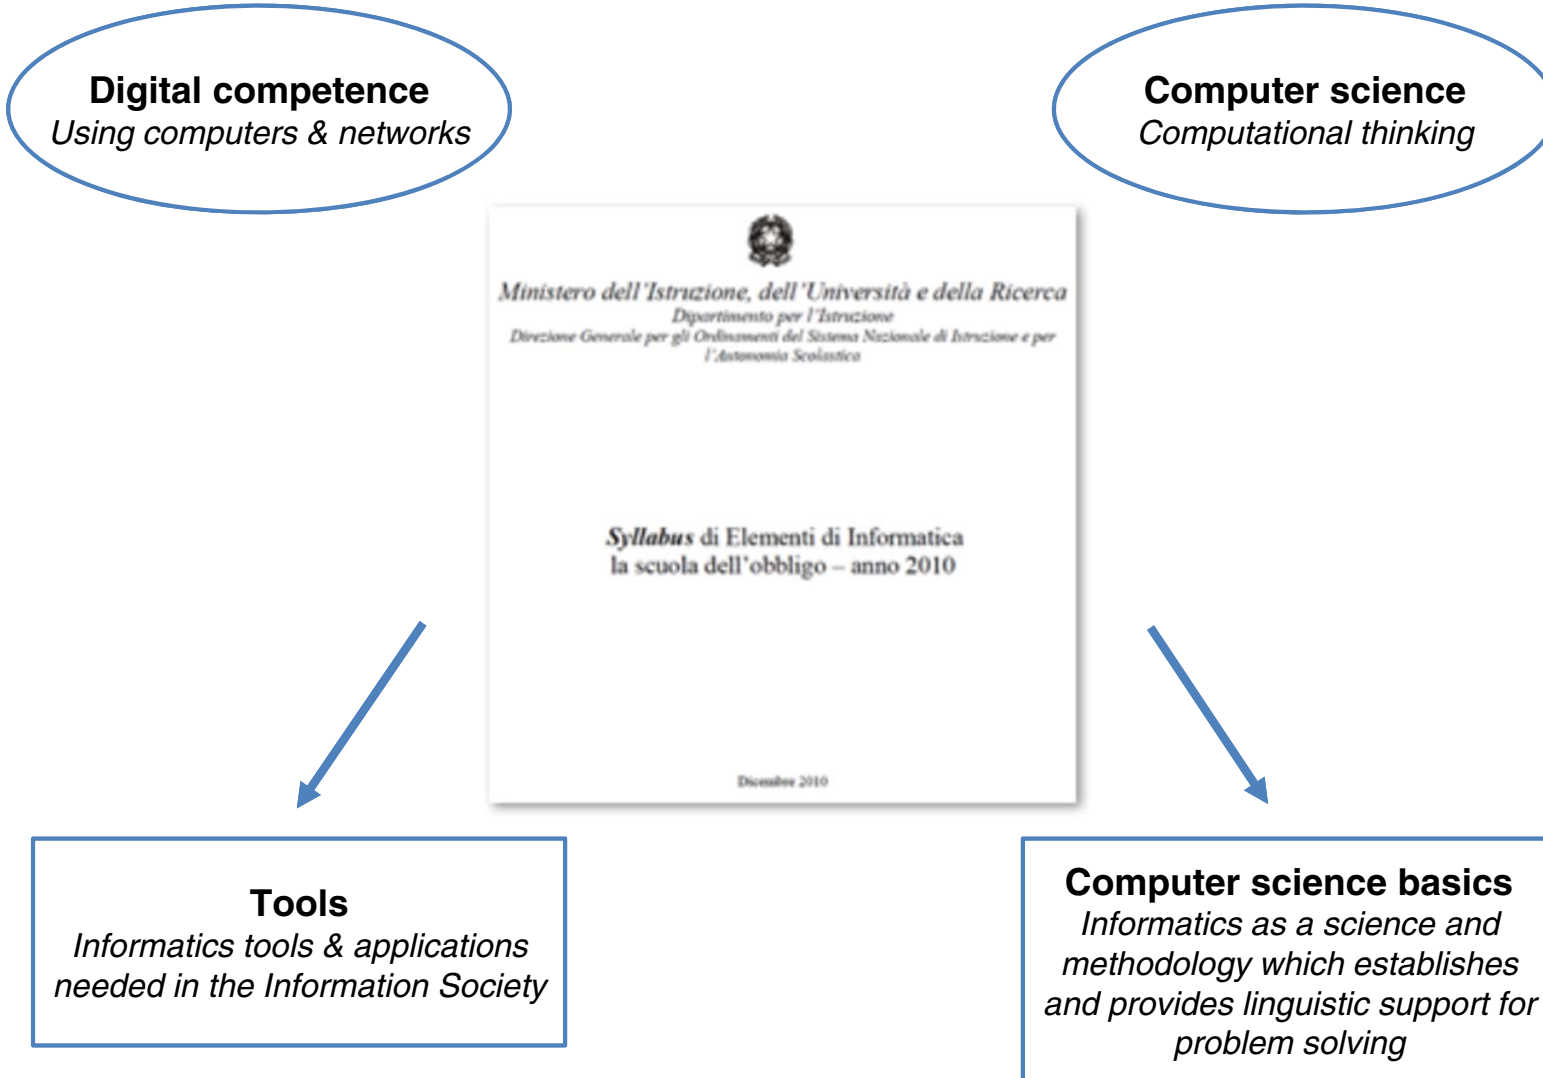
**Digital competence**
*Using computers & networks*

**Computer science**
*Computational thinking*

*Ministero dell'Istruzione, dell'Università e della Ricerca*
*Dipartimento per l'Istruzione*
*Direzione Generale per gli Ordinamenti del Sistema Nazionale di Istruzione e per l'Autonomia Scolastica*

***Syllabus*** di Elementi di Informatica
la scuola dell'obbligo – anno 2010

Dicembre 2010

**Tools**
*Informatics tools & applications needed in the Information Society*

**Computer science basics**
*Informatics as a science and methodology which establishes and provides linguistic support for problem solving*